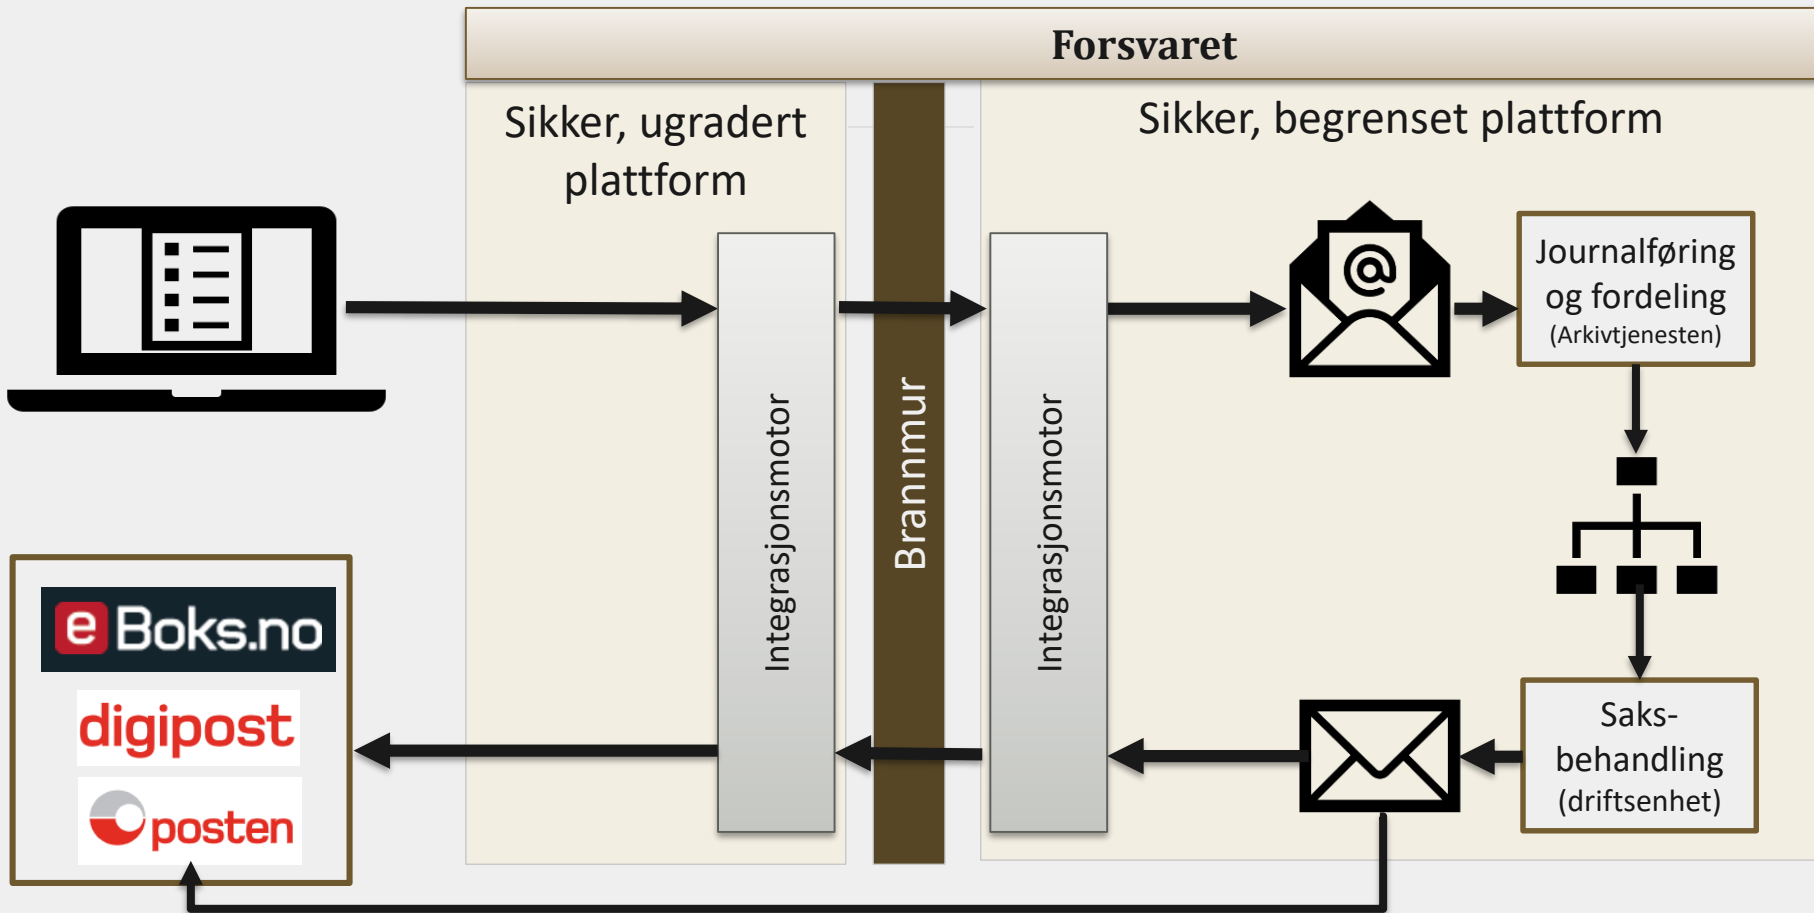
Forsvaret

Sikker, ugradert plattform

Brannmur

Sikker, begrenset plattform

Integrasjonsmotor

Integrasjonsmotor

Journalføring og fordeling (Arkivtjenesten)

Saks-behandling (driftsenhet)

e Boks.no

digipost

posten